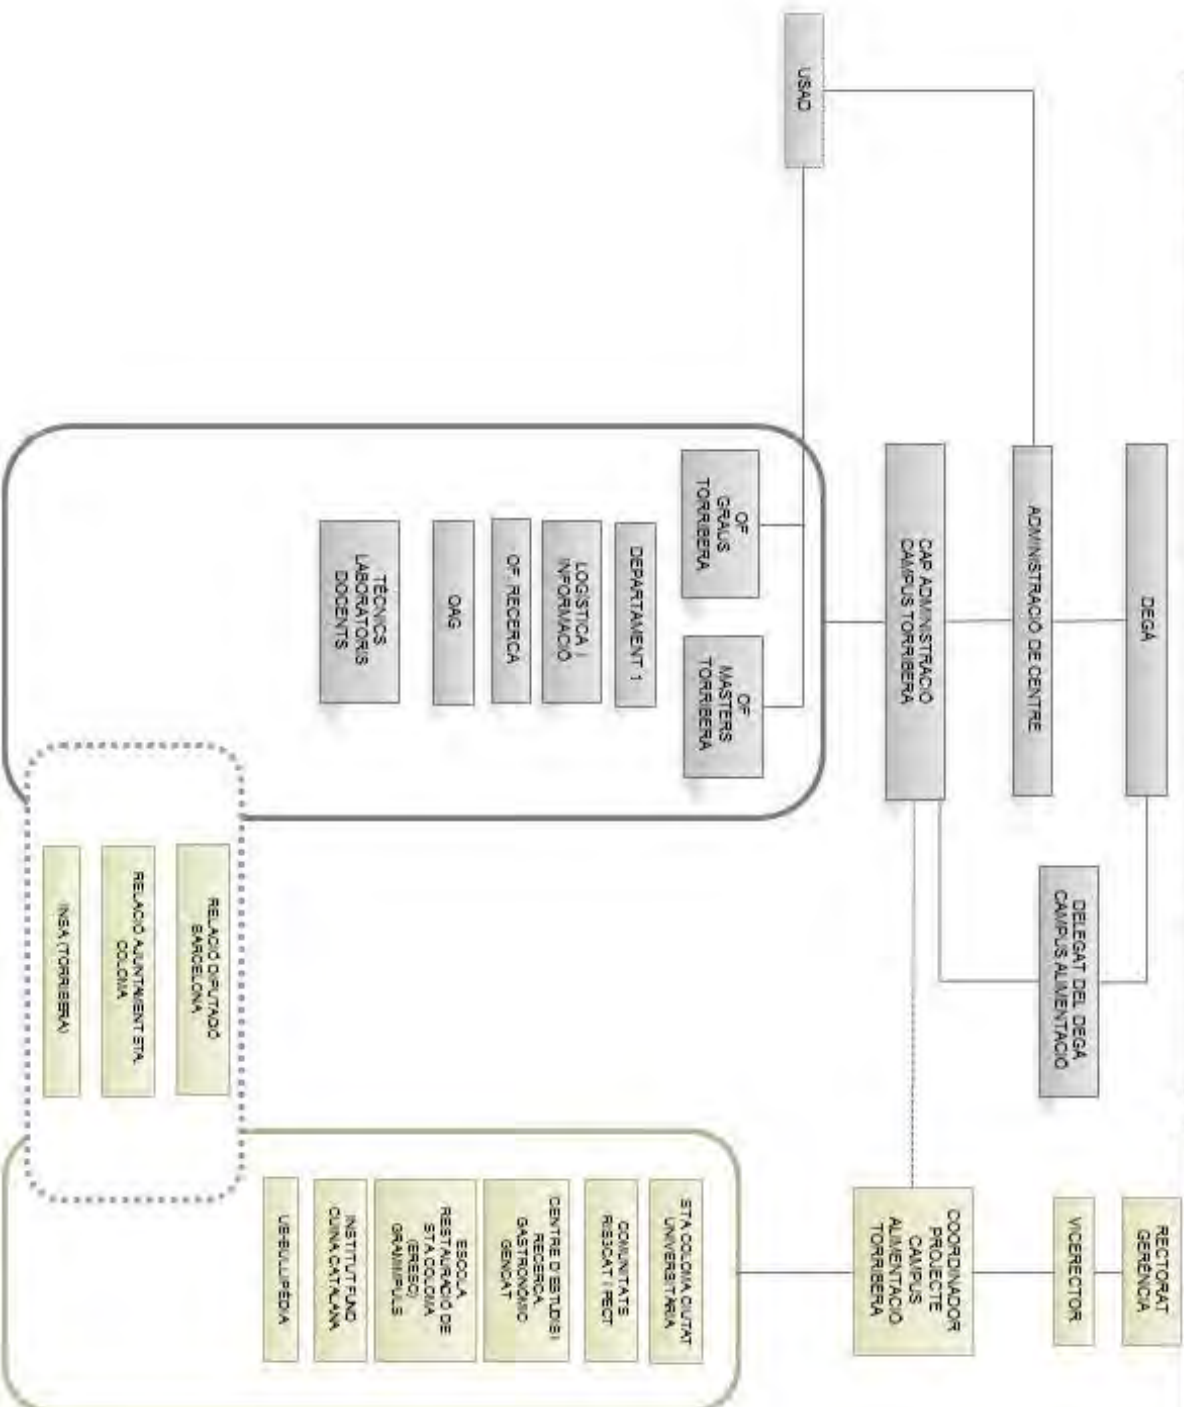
USAD

DEGÀ

ADMINISTRACIÓ DE CENTRE

CAP ADMINISTRACIÓ CAMPUS TORRIBERA

OF GRAUS TORRIBERA

OF MASTERS TORRIBERA

DEPARTAMENT 1

LOGÍSTICA I INFORMACIÓ

OF RECERCA

OAG

TÈCNICS LABORATORIS DOCENTS

DELEGAT DEL DEGÀ CAMPUS ALIMENTACIÓ

RELACIÓ DIPUTACIÓ BARCELONA

RELACIÓ AJUNTAMENT STA. COLOMA

INEA (TORRIBERA)

RECTORAT GERÈNCIA

VICERECTOR

COORDINADOR PROJECTE CAMPUS ALIMENTACIÓ TORRIBERA

STA COLOMA CIUTAT UNIVERSITÀRIA

COMUNITATS RESSCAT I PECT

CENTRE D'ESTUDIS I RECERCA GASTRONÒMIC GENCAT

ESCOLA RESTAURACIÓ DE STA COLOMA (ERESC) GRAMIPULS

INSTITUT FUND CUINA CATALANA

UB-BULLIPÈDIA